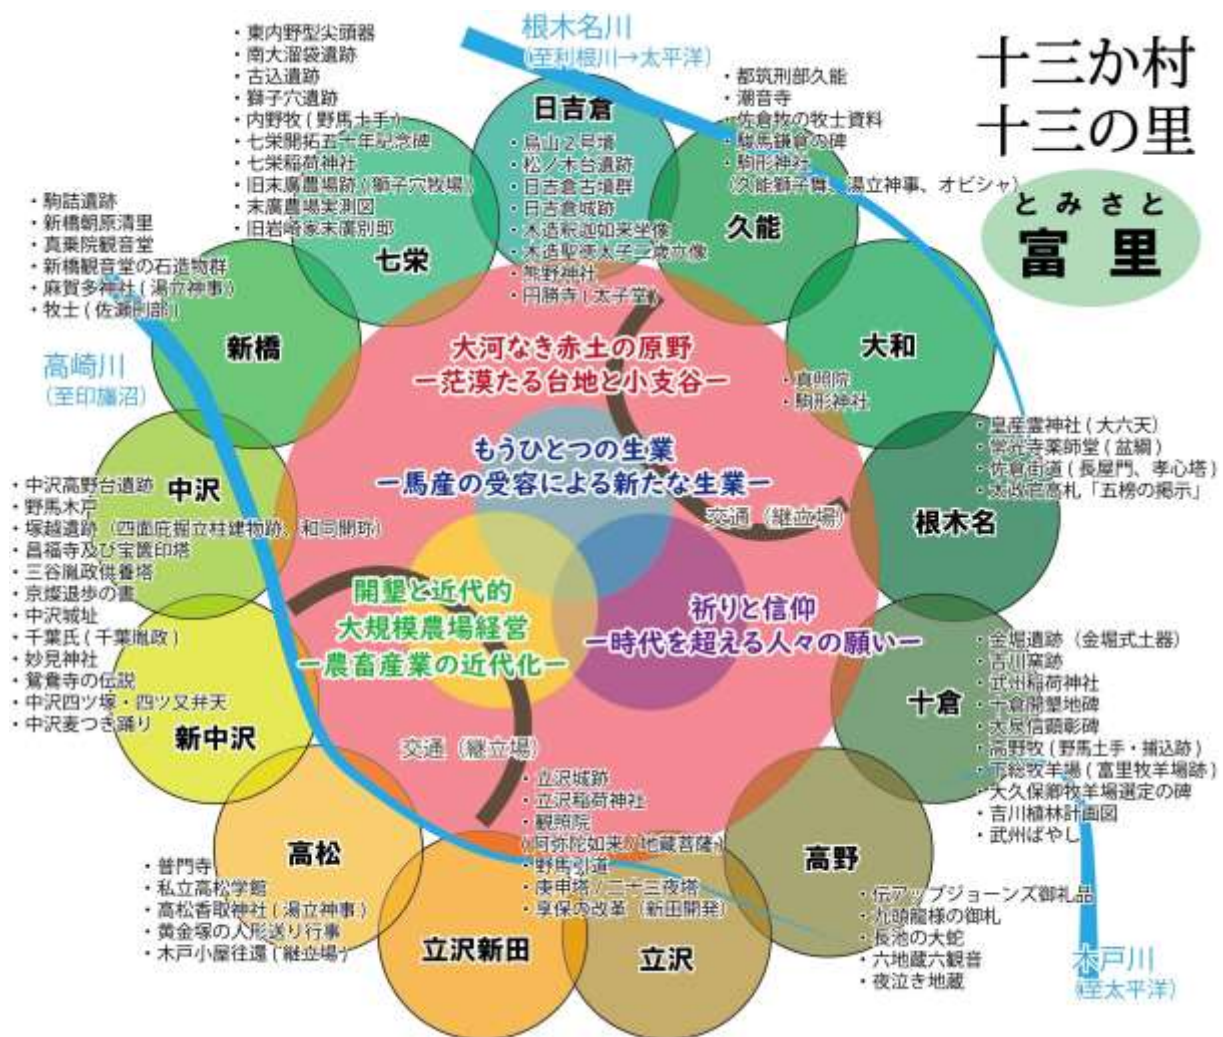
十三か村
十三の里

とみさと
富里

根木名川
(至利根川→太平洋)

高崎川
(至印旛沼)

木戸川
(至太平洋)

・東内野型尖頭器
・南大溜袋遺跡
・古込遺跡
・獅子穴遺跡
・内野牧（野馬土手）
・七栄開拓五十年記念碑
・七栄稲荷神社
・旧末廣農場跡（獅子穴牧場）
・末廣農場実測図
・旧岩崎家末廣別邸

七栄

日吉倉
・烏山之民塚
・松ノ木台遺跡
・日吉倉古墳群
・日吉倉城跡
・木造釈迦如来坐像
・木造聖徳太子二歳立像
・熊野神社
・円勝寺（太子堂）

・都筑刑部久能
・潮音寺
・佐倉牧の牧士資料
・駿馬鎌倉の碑
・駒形神社
（久能獅子舞、湯立神事、オビシャ）

久能

・駒詰遺跡
・新橋朝原清里
・真乗院観音堂
・新橋観音堂の石造物群
・麻賀多神社（湯立神事）
・牧士（佐瀬開部）

新橋

大和
・真照院
・駒形神社

大河なき赤土の原野
ー茫漠たる台地と小支谷ー

もうひとつの生業
ー馬産の受容による新たな生業ー

・皇産霊神社（大六天）
・常光寺薬師堂（盃鋼）
・佐倉街道（長屋門、孝心塔）
・天政官高札「五榜の掲示」

根木名

交通（継立場）

中沢
・中沢高野台遺跡
・野馬木戸
・塚越遺跡（四面庇掘立柱建物跡、和同開珎）
・昌福寺及び宝篋印塔
・三谷胤政供養塔
・京塚退歩の書
・中沢城址
・千葉氏（千葉胤政）
・妙見神社
・鶯鳴寺の伝説
・中沢四ツ塚・四ツ又弁天
・中沢麦つき踊り

開墾と近代的
大規模農場経営
ー農畜産業の近代化ー

祈りと信仰
ー時代を超える人々の願いー

・金堀遺跡（金堀式土器）
・吉川窯跡
・武州稲荷神社
・十倉開墾地碑
・大隈信顕彰碑
・高野牧（野馬土手・捕込跡）
・下総牧羊場（富里牧羊場跡）
・大久保御牧羊場選定の碑
・吉川植林計画図
・武州ばやし

十倉

新中沢

交通（継立場）

・立沢城跡
・立沢稲荷神社
・観照院
（阿弥陀如来・地蔵菩薩）
・野馬引道
・庚申塔・二十三夜塔
・享保内改革（新田開発）

高松
・普門寺
・私立高松学館
・高松香取神社（湯立神事）
・黄金塚の人形送り行事
・木戸小屋往還（継立場）

高野
・伝アップジョーンズ御礼品
・九頭龍様の御札
・長池の大蛇
・六地蔵六観音
・夜泣き地蔵

立沢新田

立沢